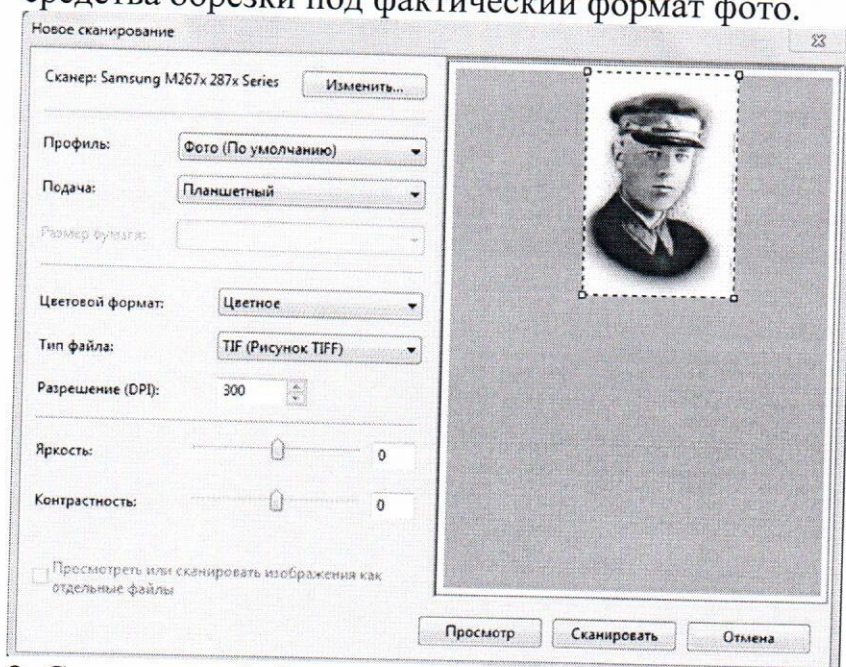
средства обрезки под фактический формат фото.

Новое сканирование

Сканер: Samsung M267x 287x Series
Изменить...

Профиль: Фото (По умолчанию)

Подача: Планшетный

Размер бумаги:

Цветовой формат: Цветное

Тип файла: TIF (Рисунок TIFF)

Разрешение (DPI): 300

Яркость: 0

Контрастность: 0

Просмотреть или сканировать изображения как отдельные файлы

Просмотр
Сканировать
Отмена